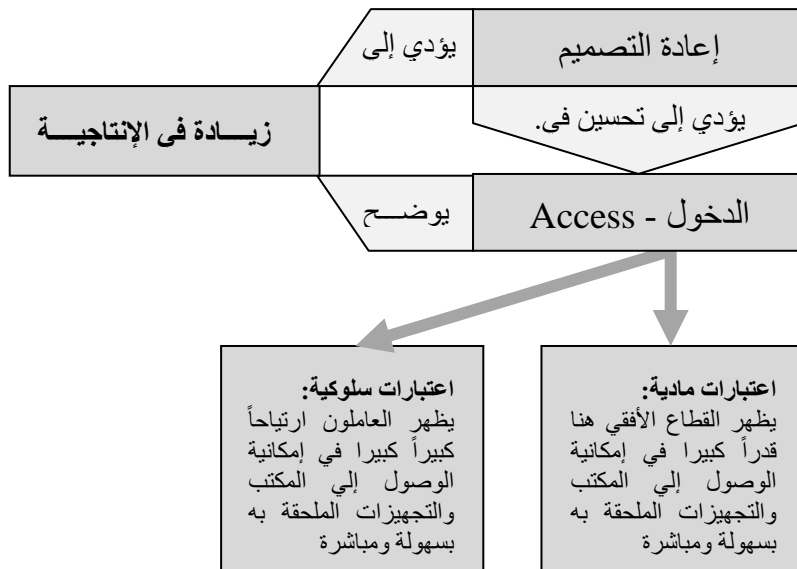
إعادة التصميم

يؤدي إلى

زيـــادة فى الإنتاجيـــة

يؤدي إلى تحسين فى.

الدخول - Access

يوضـــح

اعتبارات مادية:
يظهر القطاع الأفقي هنا قدراً كبيرا في إمكانية الوصول إلي المكتب والتجهيزات الملحقة به بسهولة ومباشرة

اعتبارات سلوكية:
يظهر العاملون ارتياحاً كبيراً كبيرا في إمكانية الوصول إلي المكتب والتجهيزات الملحقة به بسهولة ومباشرة